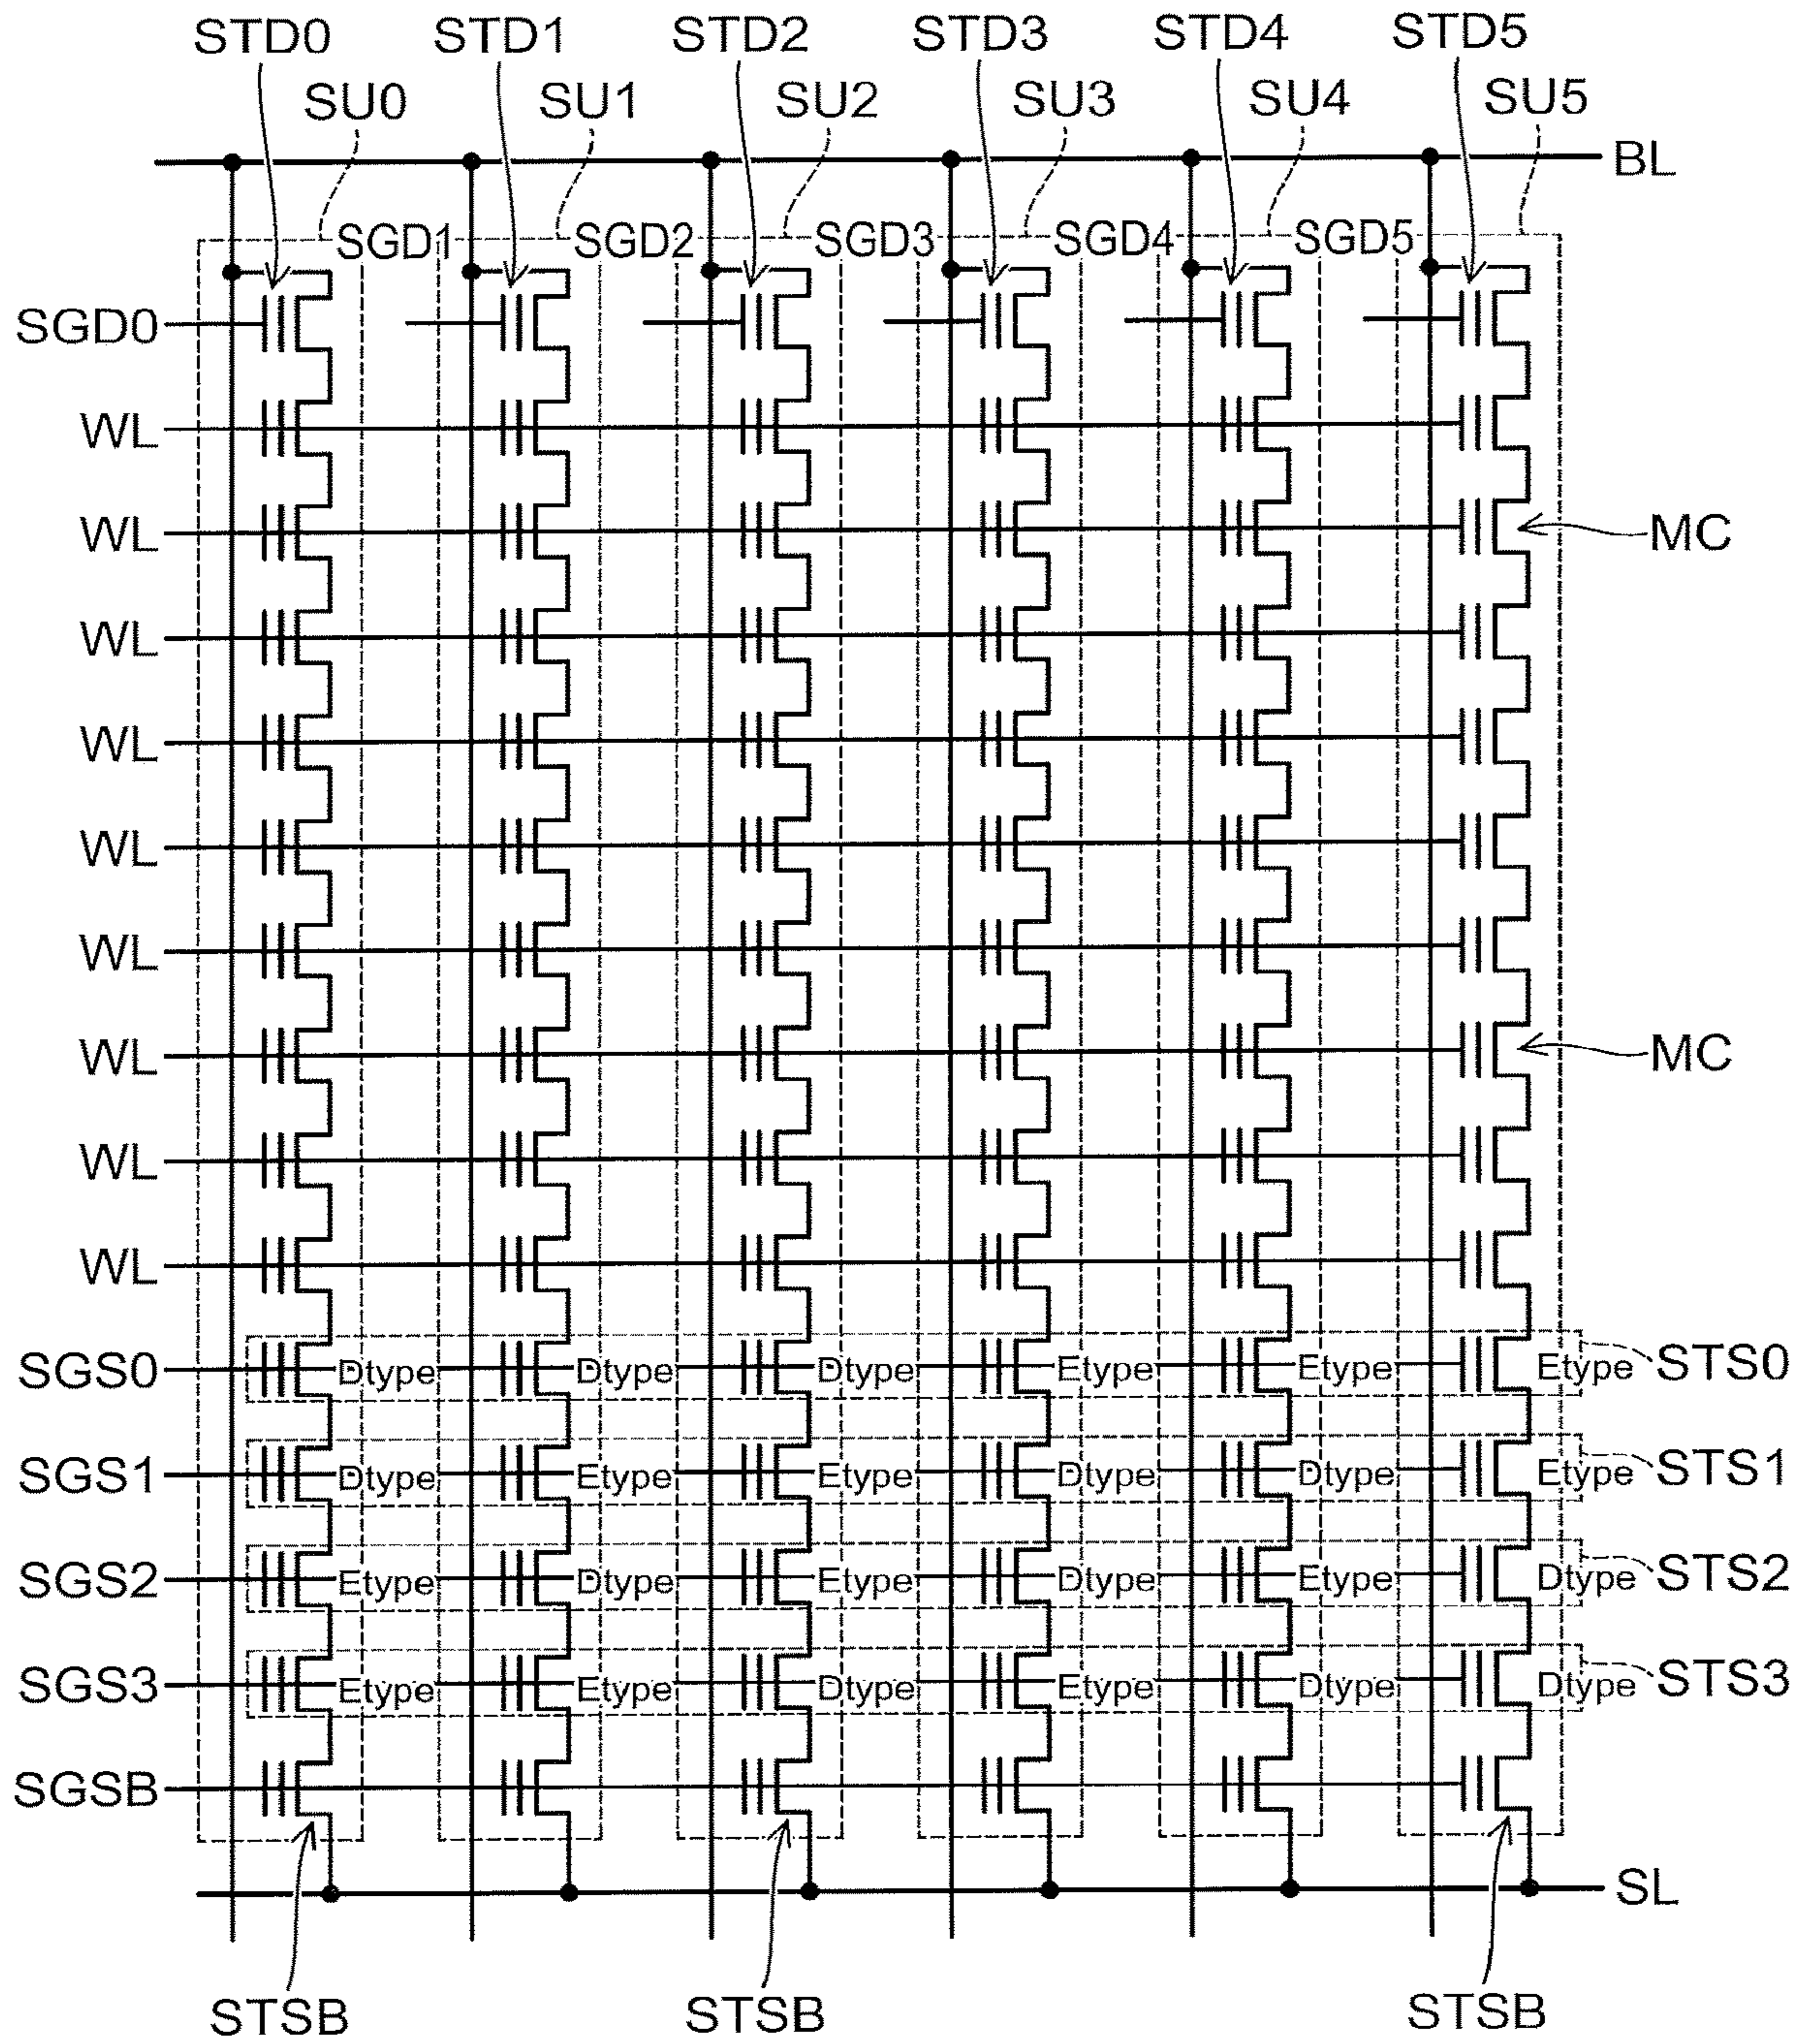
STD0 STD1 STD2 STD3 STD4 STD5

SU0 SU1 SU2 SU3 SU4 SU5

BL

SGD1 SGD2 SGD3 SGD4 SGD5

SGD0

WL

WL

MC

WL

WL

WL

WL

WL

MC

WL

WL

SGS0 Dtype Dtype Dtype Etype Etype Etype STS0

SGS1 Dtype Etype Etype Dtype Dtype Etype STS1

SGS2 Etype Dtype Etype Dtype Etype Dtype STS2

SGS3 Etype Etype Dtype Etype Dtype Dtype STS3

SGSB

SL

STSB STSB STSB